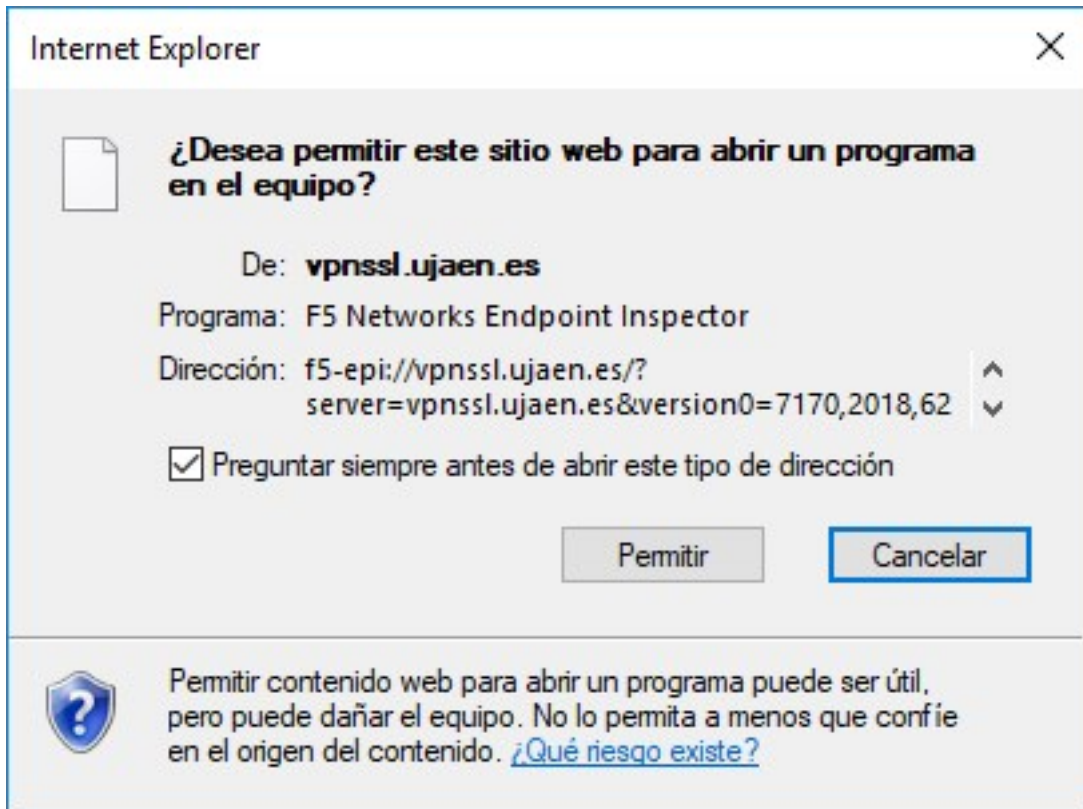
Internet Explorer

×

¿Desea permitir este sitio web para abrir un programa en el equipo?

De: vpnssl.ujaen.es

Programa: F5 Networks Endpoint Inspector

Dirección: f5-epi://vpnssl.ujaen.es/?server=vpnssl.ujaen.es&version0=7170,2018,62

Preguntar siempre antes de abrir este tipo de dirección

Permitir

Cancelar

Permitir contenido web para abrir un programa puede ser útil, pero puede dañar el equipo. No lo permita a menos que confíe en el origen del contenido. ¿Qué riesgo existe?